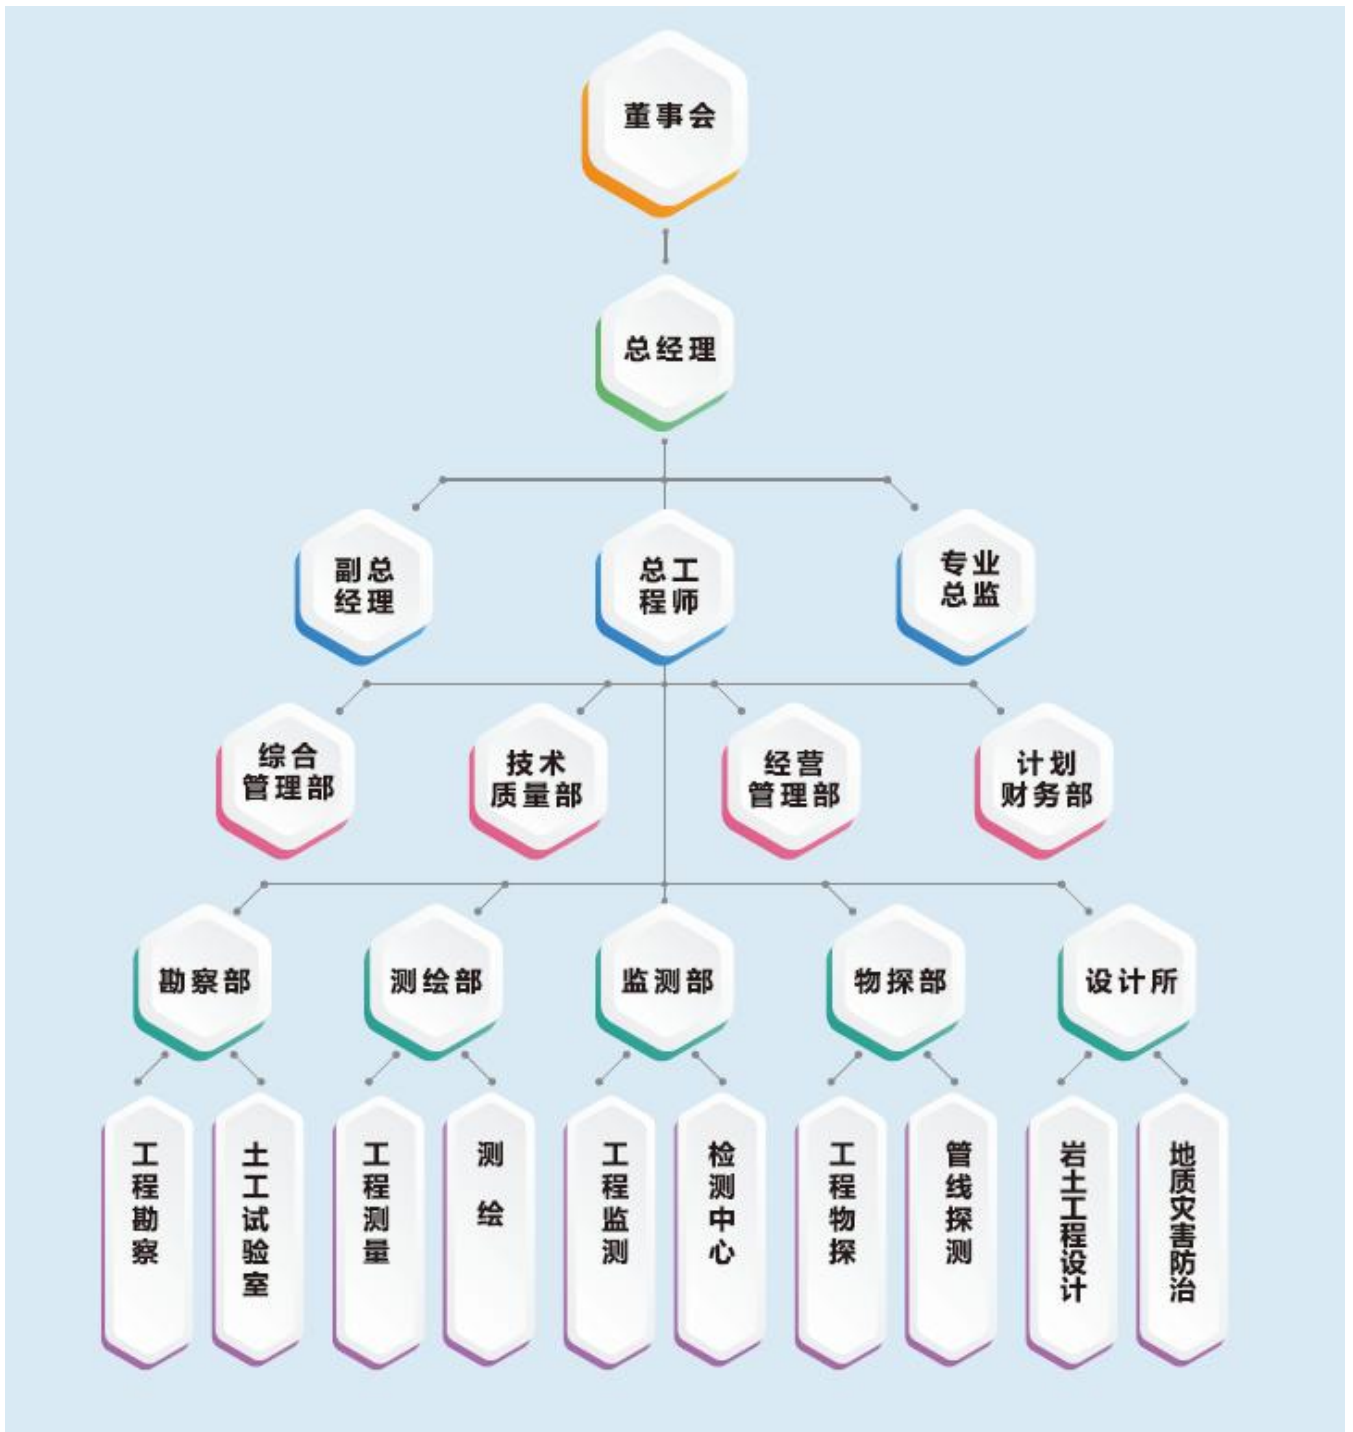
董事会

总经理

副总经理

总工程师

专业总监

综合管理部

技术质量部

经营管理部

计划财务部

勘察部

测绘部

监测部

物探部

设计所

工程勘察

土工试验室

工程测量

测绘

工程监测

检测中心

工程物探

管线探测

岩土工程设计

地质灾害防治